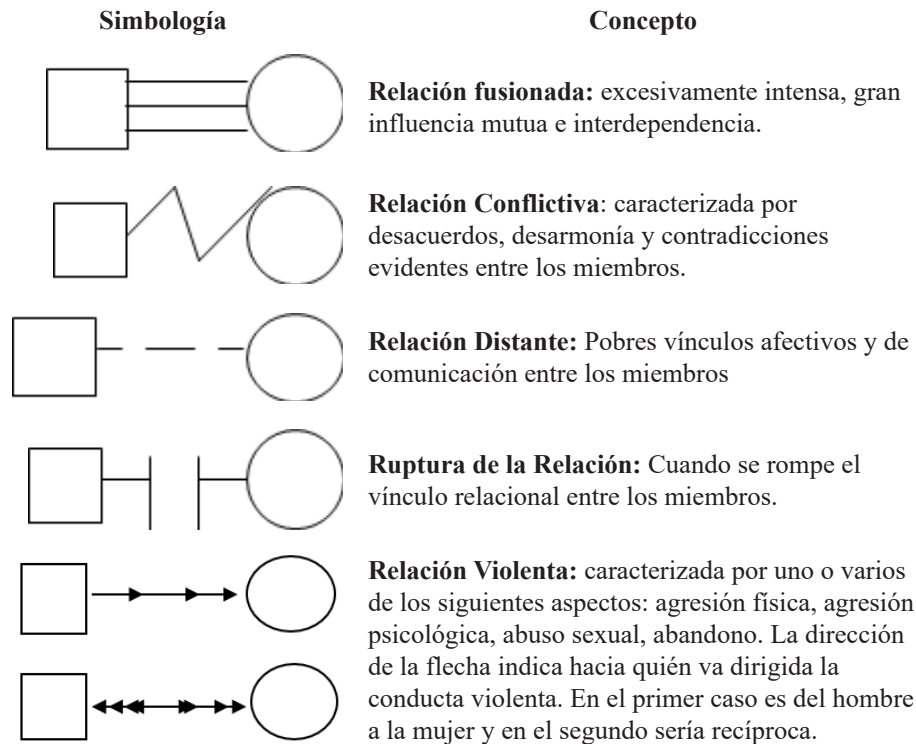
| Simbología | Concepto |
|---|---|
| | **Relación fusionada:** excesivamente intensa, gran influencia mutua e interdependencia. |
| | **Relación Conflictiva**: caracterizada por desacuerdos, desarmonía y contradicciones evidentes entre los miembros. |
| | **Relación Distante:** Pobres vínculos afectivos y de comunicación entre los miembros |
| | **Ruptura de la Relación:** Cuando se rompe el vínculo relacional entre los miembros. |
| | **Relación Violenta:** caracterizada por uno o varios de los siguientes aspectos: agresión física, agresión psicológica, abuso sexual, abandono. La dirección de la flecha indica hacia quién va dirigida la conducta violenta. En el primer caso es del hombre a la mujer y en el segundo sería recíproca. |